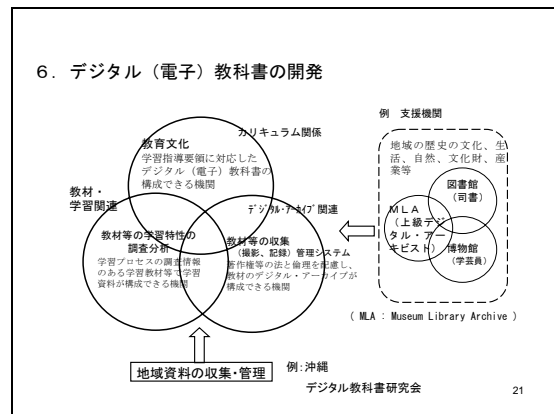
6．デジタル（電子）教科書の開発

例　支援機関

カリキュラム関係

教育文化
学習指導要領に対応したデジタル（電子）教科書の構成できる機関

地域の歴史の文化、生活、自然、文化財、産業等

教材・学習関連

デジタル・アーカイブ関連

図書館
（司書）

ＭＬＡ
（上級デジタル・アーキビスト）

博物館
（学芸員）

教材等の学習特性の調査分析
学習プロセスの調査情報のある学習教材等で学習資料が構成できる機関

教材等の収集
（撮影、記録）管理システム
著作権等の法と倫理を配慮し、教材のデジタル・アーカイブが構成できる機関

（ MLA : Museum Library Archive ）

地域資料の収集・管理

例：沖縄

デジタル教科書研究会

21